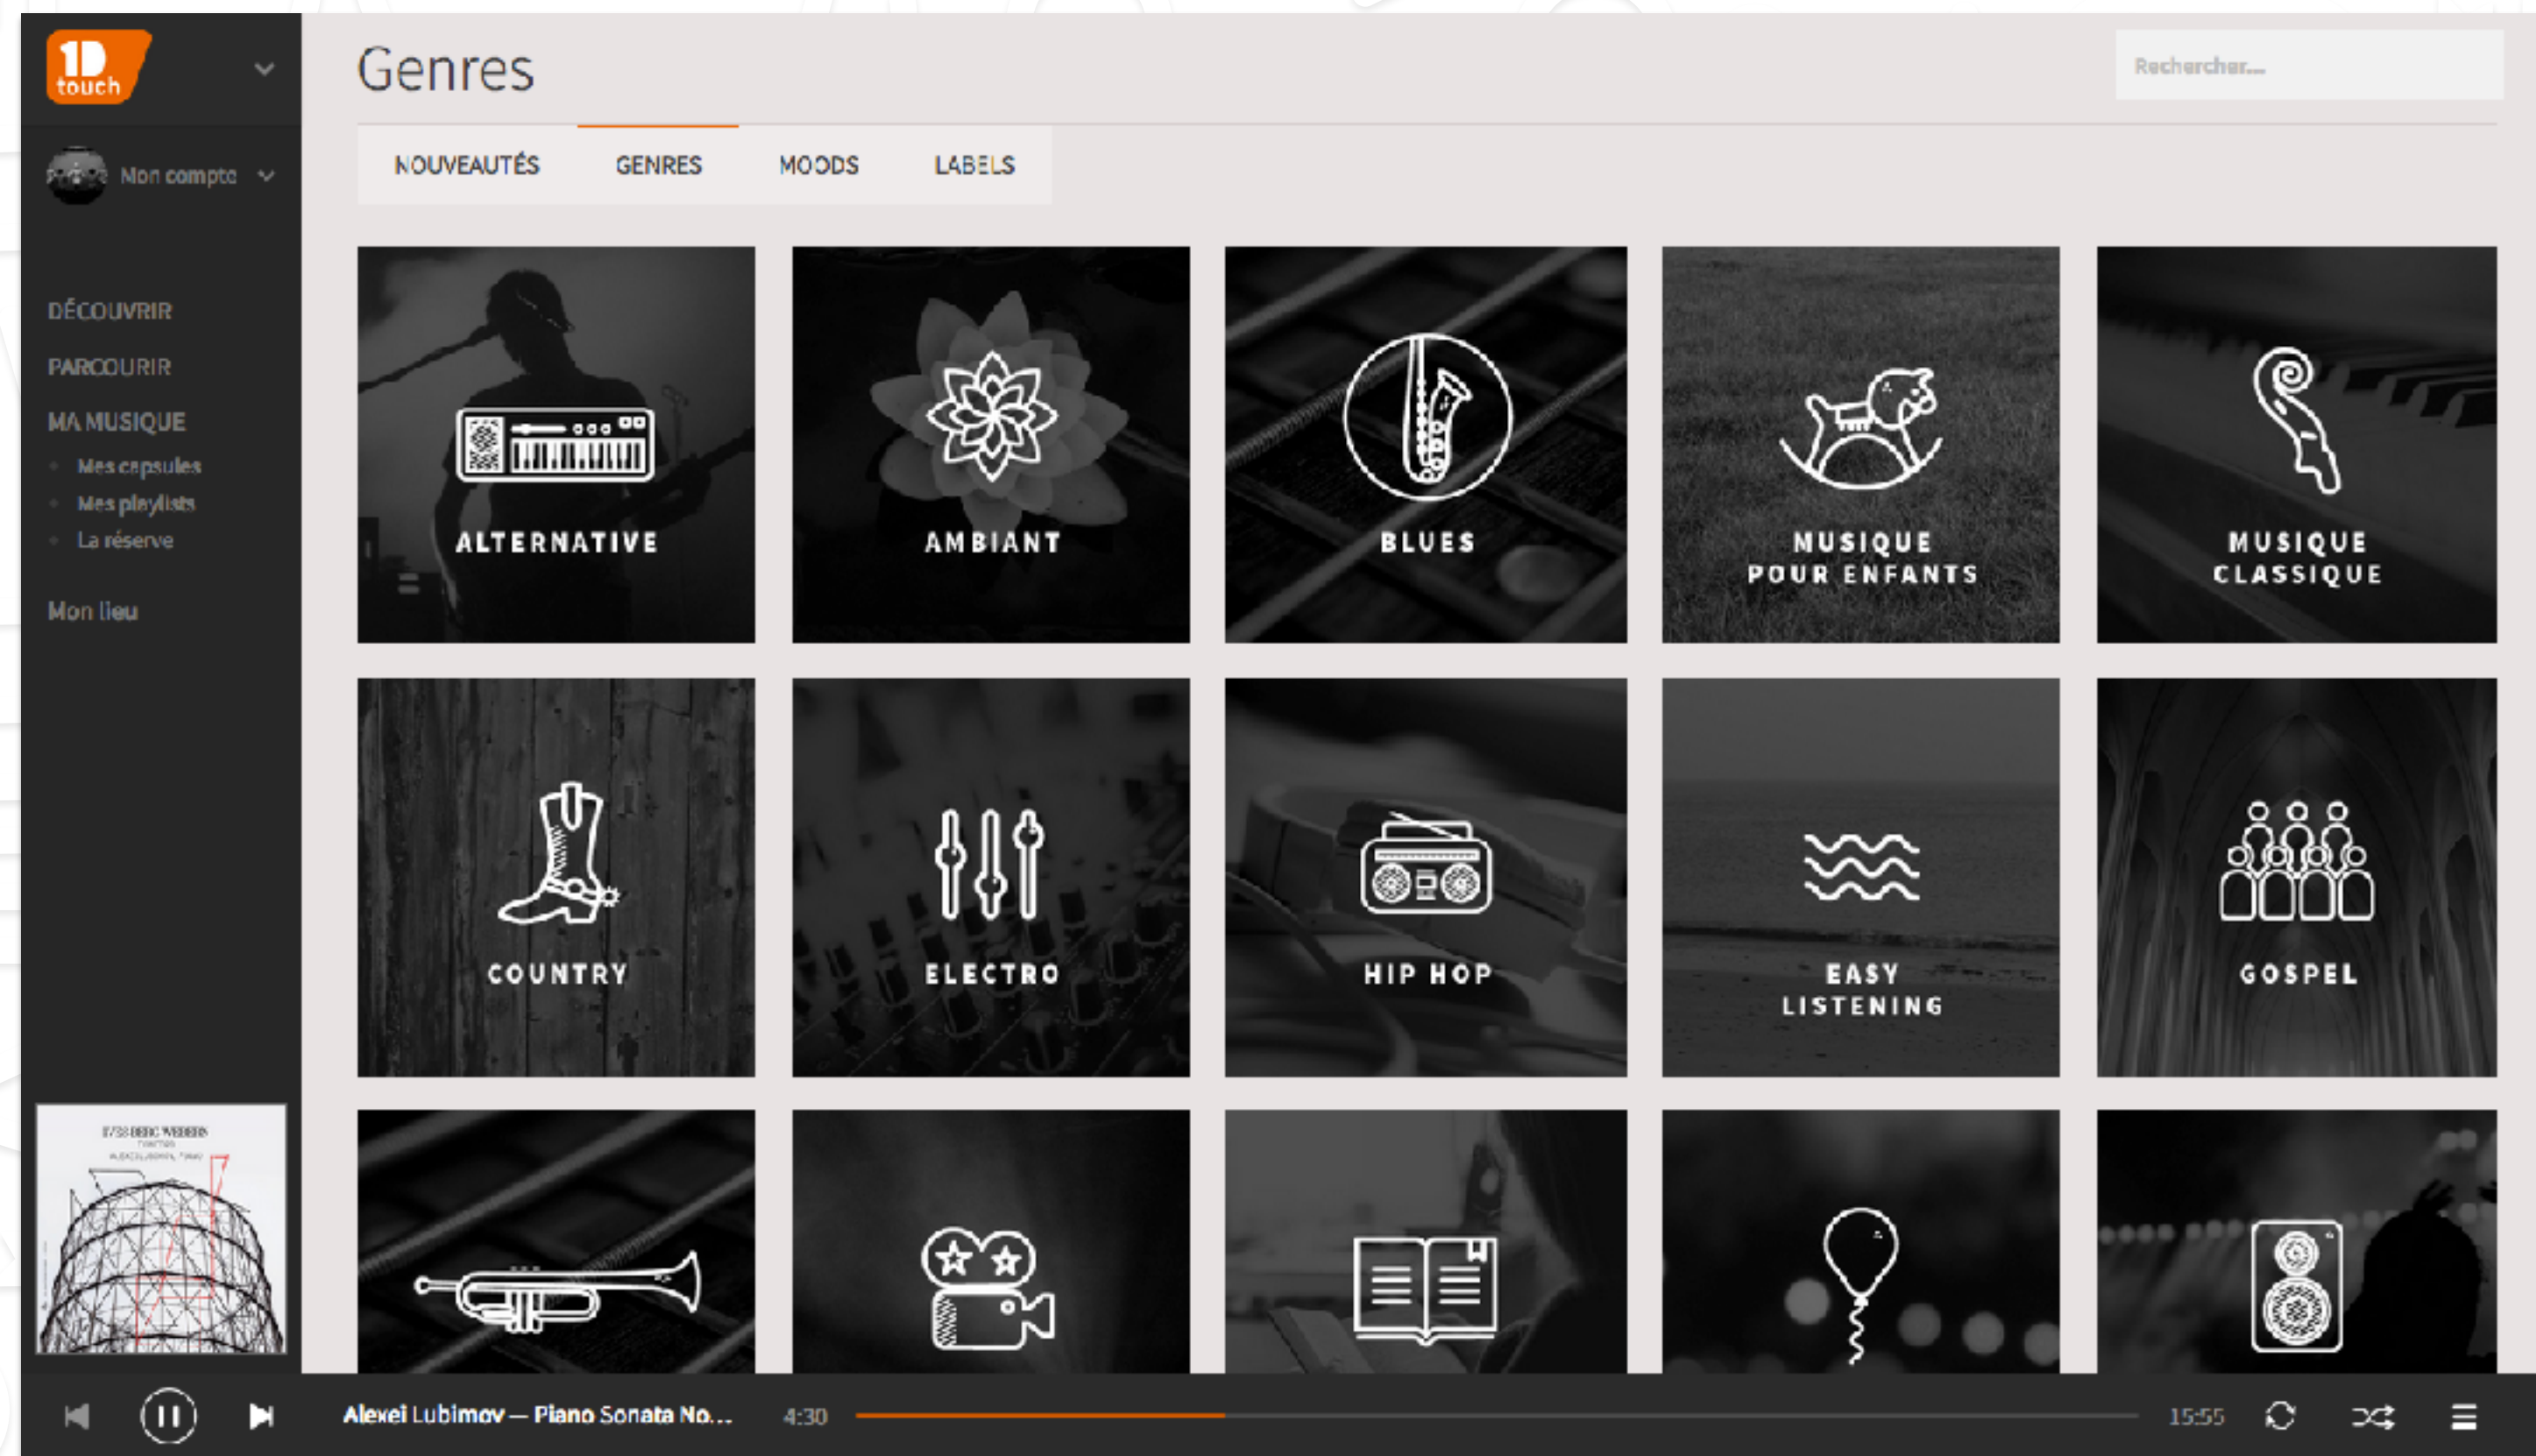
1D touch

Mon compte

DÉCOUVRIR
PARCOURIR
MA MUSIQUE
Mes capsules
Mes playlists
La réserve
Mon lieu

Genres

Rechercher...

NOUVEAUTÉS GENRES MOODS LABELS

ALTERNATIVE
AMBIANT
BLUES
MUSIQUE POUR ENFANTS
MUSIQUE CLASSIQUE
COUNTRY
ELECTRO
HIP HOP
EASY LISTENING
GOSPEL

Alexei Lubimov — Piano Sonata No...
4:30
15:55